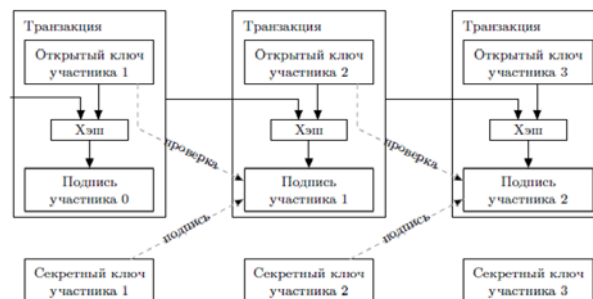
Транзакция

Открытый ключ участника 1

Хэш

Подпись участника 0

Транзакция

Открытый ключ участника 2

Хэш

Подпись участника 1

Транзакция

Открытый ключ участника 3

Хэш

Подпись участника 2

проверка

проверка

подпись

подпись

Секретный ключ участника 1

Секретный ключ участника 2

Секретный ключ участника 3